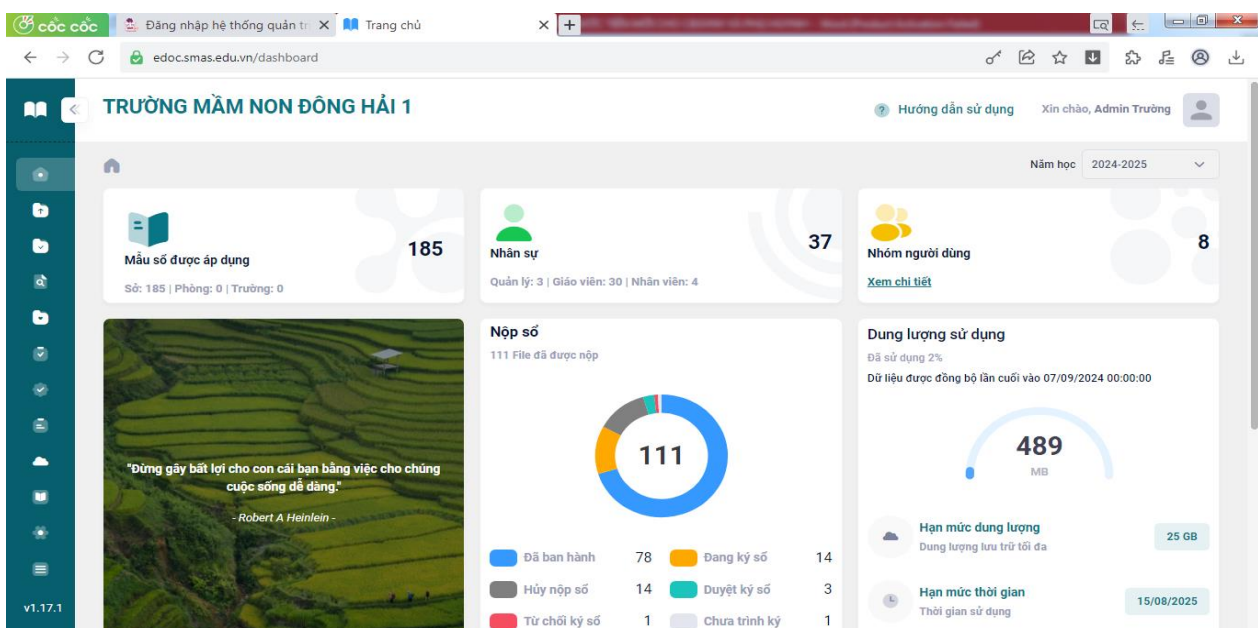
cốc cốc
Đăng nhập hệ thống quản tr
Trang chủ
edoc.smas.edu.vn/dashboard

TRƯỜNG MẦM NON ĐÔNG HẢI 1
Hướng dẫn sử dụng
Xin chào, Admin Trường
Năm học 2024-2025

Mẫu sổ được áp dụng
185
Sở: 185 | Phòng: 0 | Trường: 0

Nhân sự
37
Quản lý: 3 | Giáo viên: 30 | Nhân viên: 4

Nhóm người dùng
8
Xem chi tiết

"Đừng gây bất lợi cho con cái bạn bằng việc cho chúng cuộc sống dễ dàng."
- Robert A Heinlein -

Nộp sổ
111 File đã được nộp
111

| Đã ban hành | 78 | Đang ký số | 14 |
|---|---|---|---|
| Hủy nộp sổ | 14 | Duyệt ký số | 3 |
| Từ chối ký số | 1 | Chưa trình ký | 1 |

Dung lượng sử dụng
Đã sử dụng 2%
Dữ liệu được đồng bộ lần cuối vào 07/09/2024 00:00:00
489
MB
Hạn mức dung lượng
Dung lượng lưu trữ tối đa
25 GB
Hạn mức thời gian
Thời gian sử dụng
15/08/2025

v1.17.1